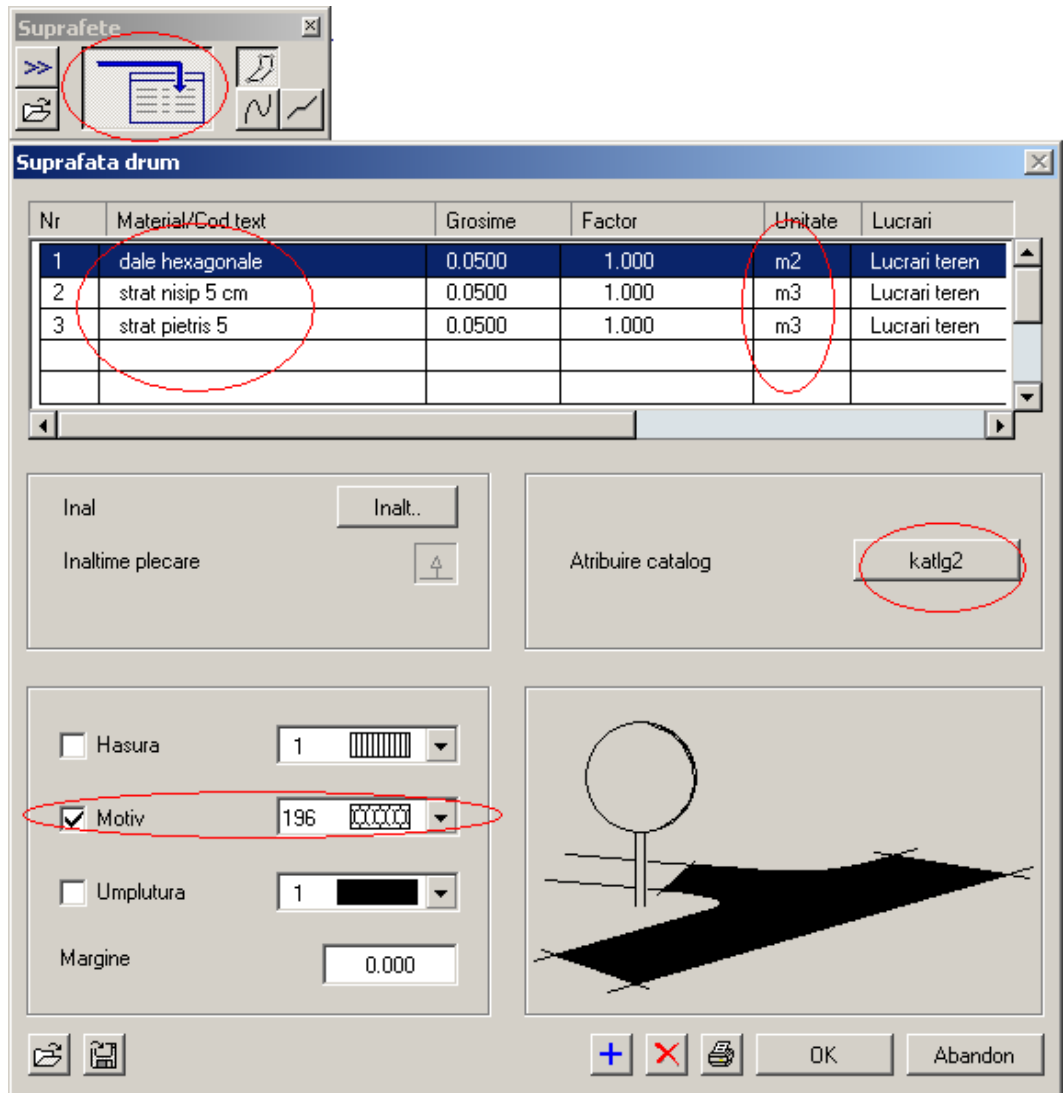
Suprafete

Suprafata drum

| Nr | Material/Cod text | Grosime | Factor | Unitate | Lucrari |
|---|---|---|---|---|---|
| 1 | dale hexagonale | 0.0500 | 1.000 | m2 | Lucrari teren |
| 2 | strat nisip 5 cm | 0.0500 | 1.000 | m3 | Lucrari teren |
| 3 | strat pietris 5 | 0.0500 | 1.000 | m3 | Lucrari teren |
| | | | | | |
| | | | | | |

Inal
Inalt..
Inaltime plecare

Atribuire catalog
katlg2

Hasura 1
Motiv 196
Umplutura 1
Margine 0.000

OK
Abandon